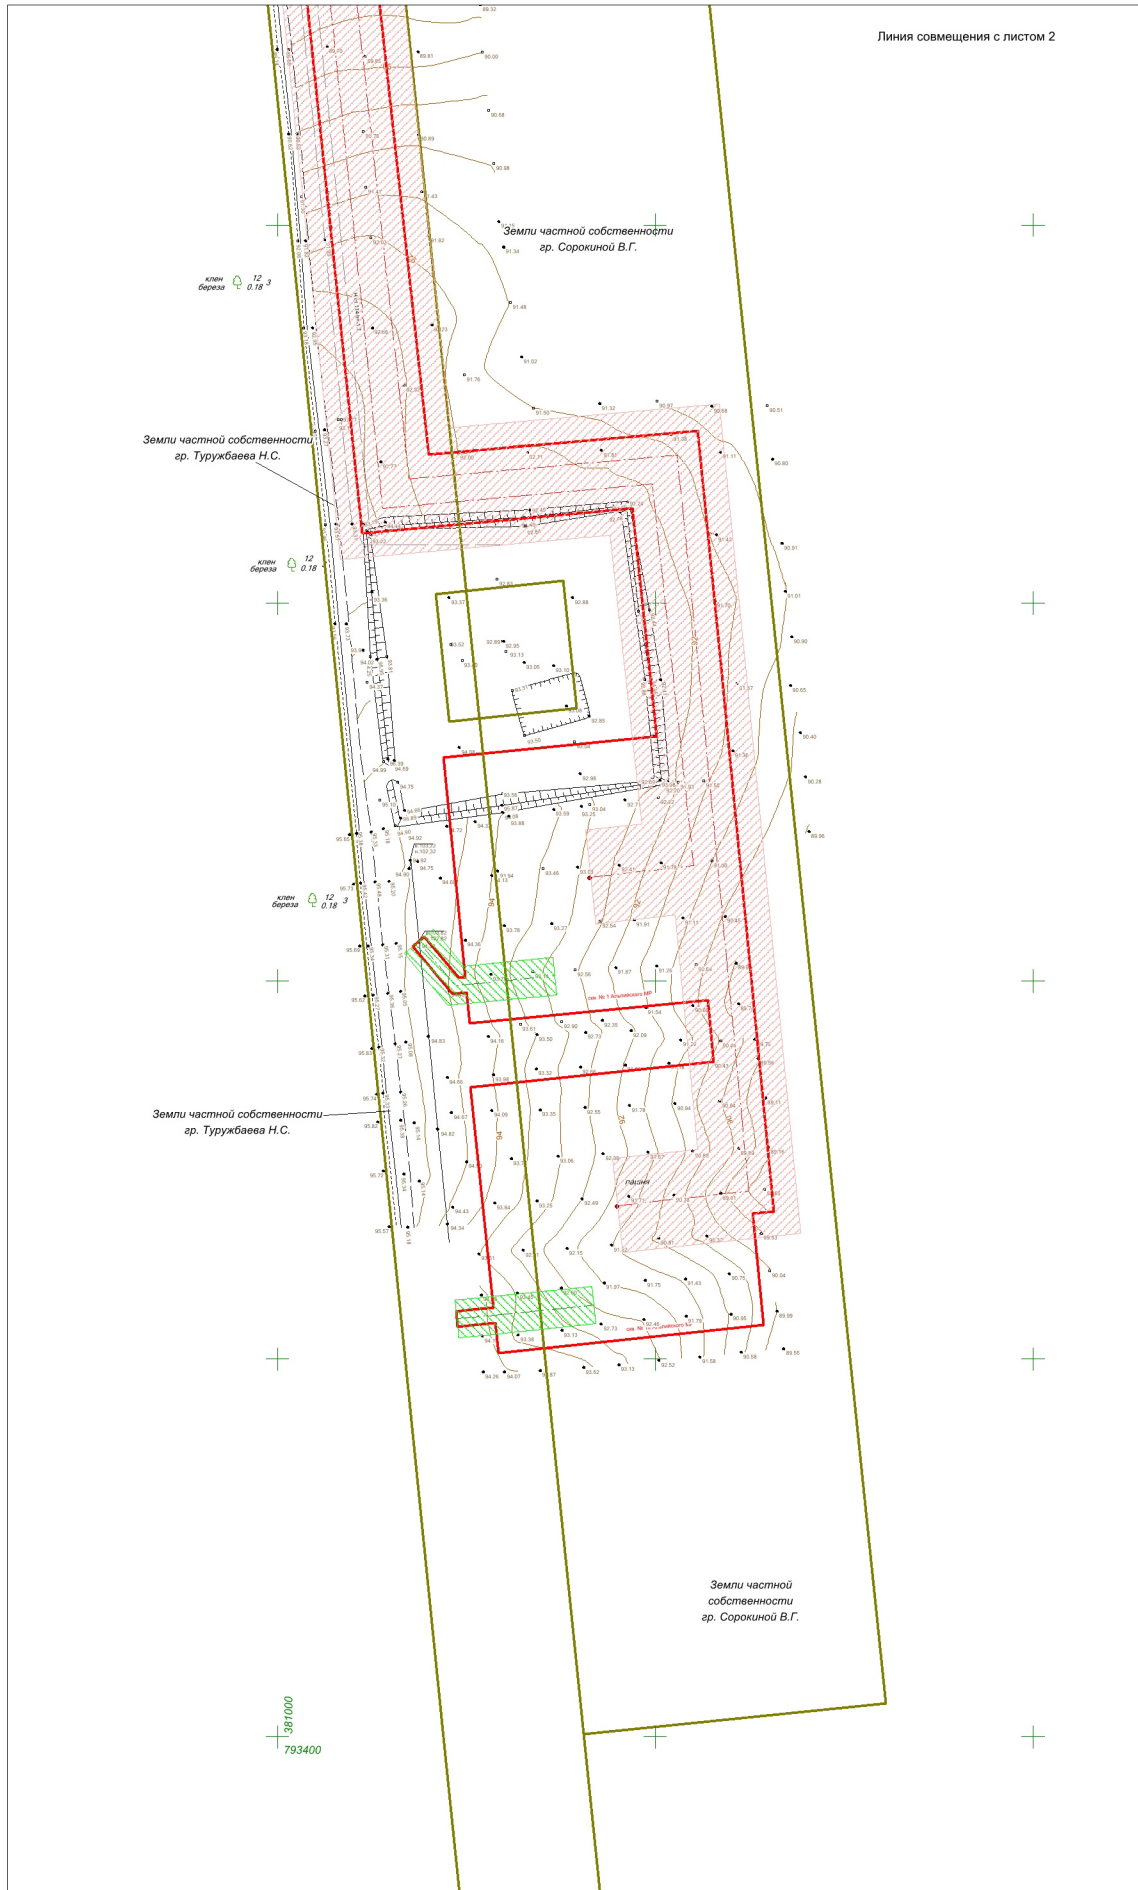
Линия совмещения с листом 2

Земли частной собственности
гр. Сорокиной В.Г.

клен
береза
12
0.18
3

Земли частной собственности
гр. Туружбаева Н.С.

клен
береза
12
0.18

клен
береза
12
0.18
3

Земли частной собственности
гр. Туружбаева Н.С.

пашня

Земли частной
собственности
гр. Сорокиной В.Г.

381000
793400